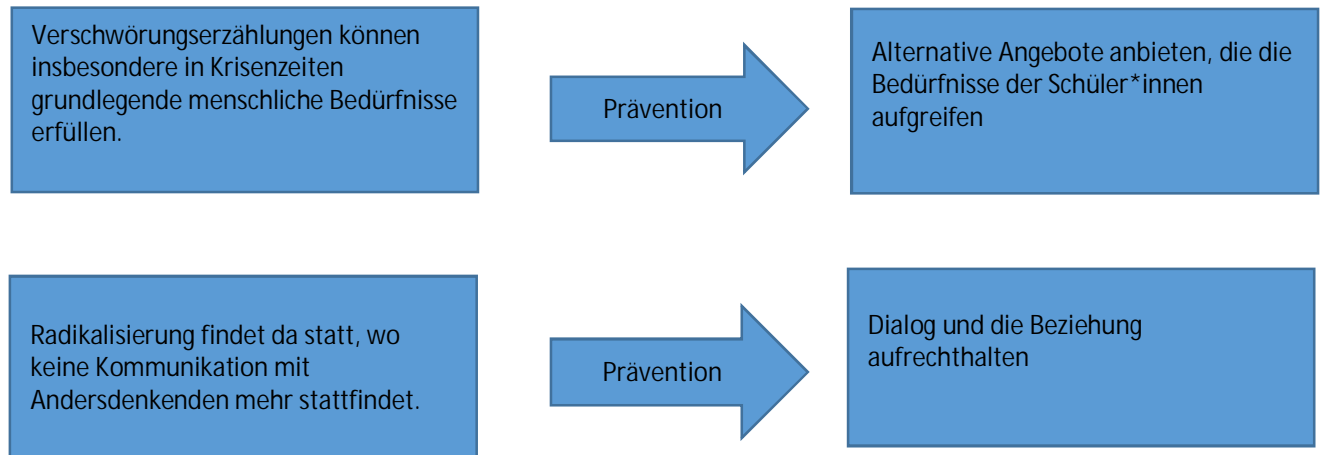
Verschwörungserzählungen können insbesondere in Krisenzeiten grundlegende menschliche Bedürfnisse erfüllen.

Prävention

Alternative Angebote anbieten, die die Bedürfnisse der Schüler*innen aufgreifen

Radikalisierung findet da statt, wo keine Kommunikation mit Andersdenkenden mehr stattfindet.

Prävention

Dialog und die Beziehung aufrechthalten